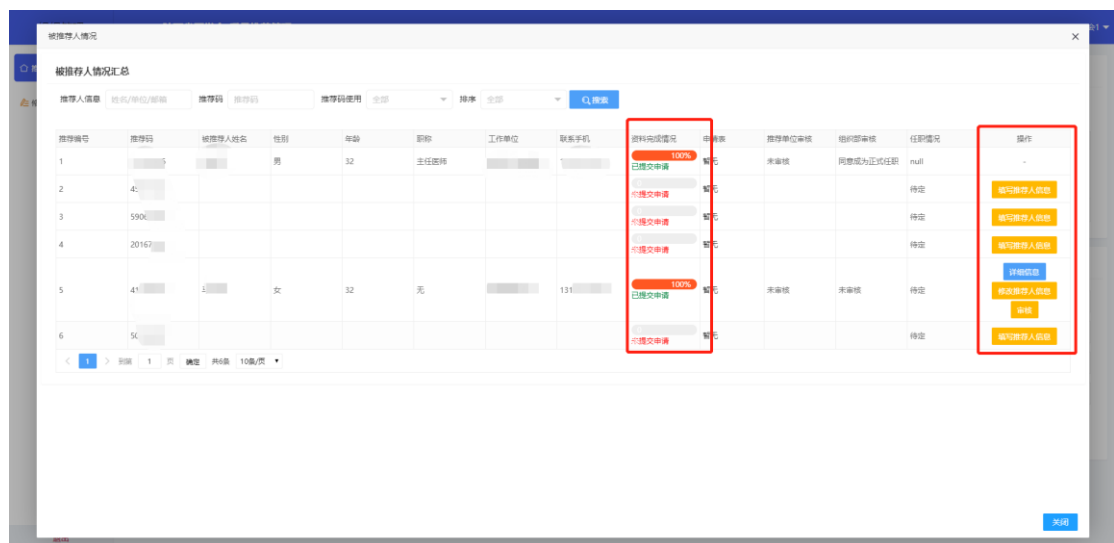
被推荐人情况

被推荐人情况汇总

推荐人信息 姓名/单位/邮箱 推荐码 推荐码 推荐码使用 全部 排序 全部 搜索

| 推荐编号 | 推荐码 | 被推荐人姓名 | 性别 | 年龄 | 职称 | 工作单位 | 联系手机 | 资料完成情况 | 申请表 | 推荐单位审核 | 组织部审核 | 任职情况 | 操作 |
|---|---|---|---|---|---|---|---|---|---|---|---|---|---|
| 1 | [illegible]5 | | 男 | 32 | 主任医师 | | | 100% 已提交申请 | 暂无 | 未审核 | 同意成为正式任职 | null | - |
| 2 | 4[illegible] | | | | | | | 未提交申请 | 暂无 | | | 待定 | 填写推荐人信息 |
| 3 | 5906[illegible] | | | | | | | 未提交申请 | 暂无 | | | 待定 | 填写推荐人信息 |
| 4 | 20167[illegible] | | | | | | | 未提交申请 | 暂无 | | | 待定 | 填写推荐人信息 |
| 5 | 41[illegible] | | 女 | 32 | 无 | | 131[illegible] | 100% 已提交申请 | 暂无 | 未审核 | 未审核 | 待定 | 详细信息 修改推荐人信息 审核 |
| 6 | 50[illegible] | | | | | | | 未提交申请 | 暂无 | | | 待定 | 填写推荐人信息 |

< 1 > 到第 1 页 确定 共6条 10条/页

关闭